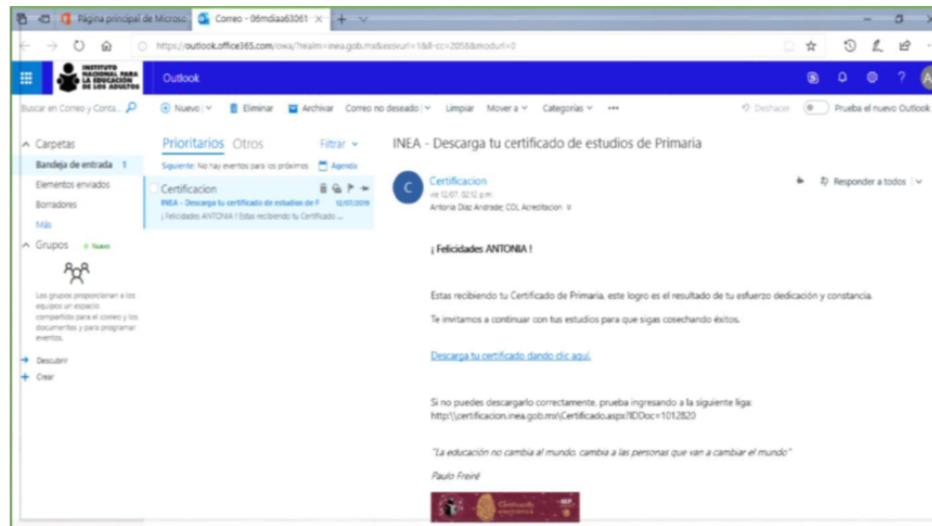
Página principal de Microso | Correo - 06mdiaa63061 ×

https://outlook.office365.com/owa/?realm=inea.gob.mx&exsvurl=1&ll-cc=2058&modurl=0

INSTITUTO NACIONAL PARA LA EDUCACIÓN DE LOS ADULTOS

Outlook

Buscar en Correo y Conta...

Nuevo | Eliminar | Archivar | Correo no deseado | Limpiar | Mover a | Categorías | ...

Deshacer | Prueba el nuevo Outlook

Carpetas
Bandeja de entrada 1
Elementos enviados
Borradores
Más
Grupos + Nuevo

Los grupos proporcionan a los equipos un espacio compartido para el correo y los documentos y para programar eventos.

Descubrir
Crear

Prioritarios Otros Filtrar

Siguiente: No hay eventos para los próximos | Agenda

Certificacion
INEA - Descarga tu certificado de estudios de P 12/07/2019
¡ Felicidades ANTONIA ! Estas recibiendo tu Certificado ...

INEA - Descarga tu certificado de estudios de Primaria

Certificacion
vie 12/07, 02:12 p.m.
Antonia Díaz Andrade; CDL Acreditacion

Responder a todos

¡ Felicidades ANTONIA !

Estas recibiendo tu Certificado de Primaria, este logro es el resultado de tu esfuerzo dedicación y constancia.

Te invitamos a continuar con tus estudios para que sigas cosechando éxitos.

Descarga tu certificado dando clic aquí.

Si no puedes descargarlo correctamente, prueba ingresando a la siguiente liga:
http:\\certificacion.inea.gob.mx\Certificado.aspx?IDDoc=1012820

"La educación no cambia al mundo, cambia a las personas que van a cambiar el mundo"

Paulo Freiré

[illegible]